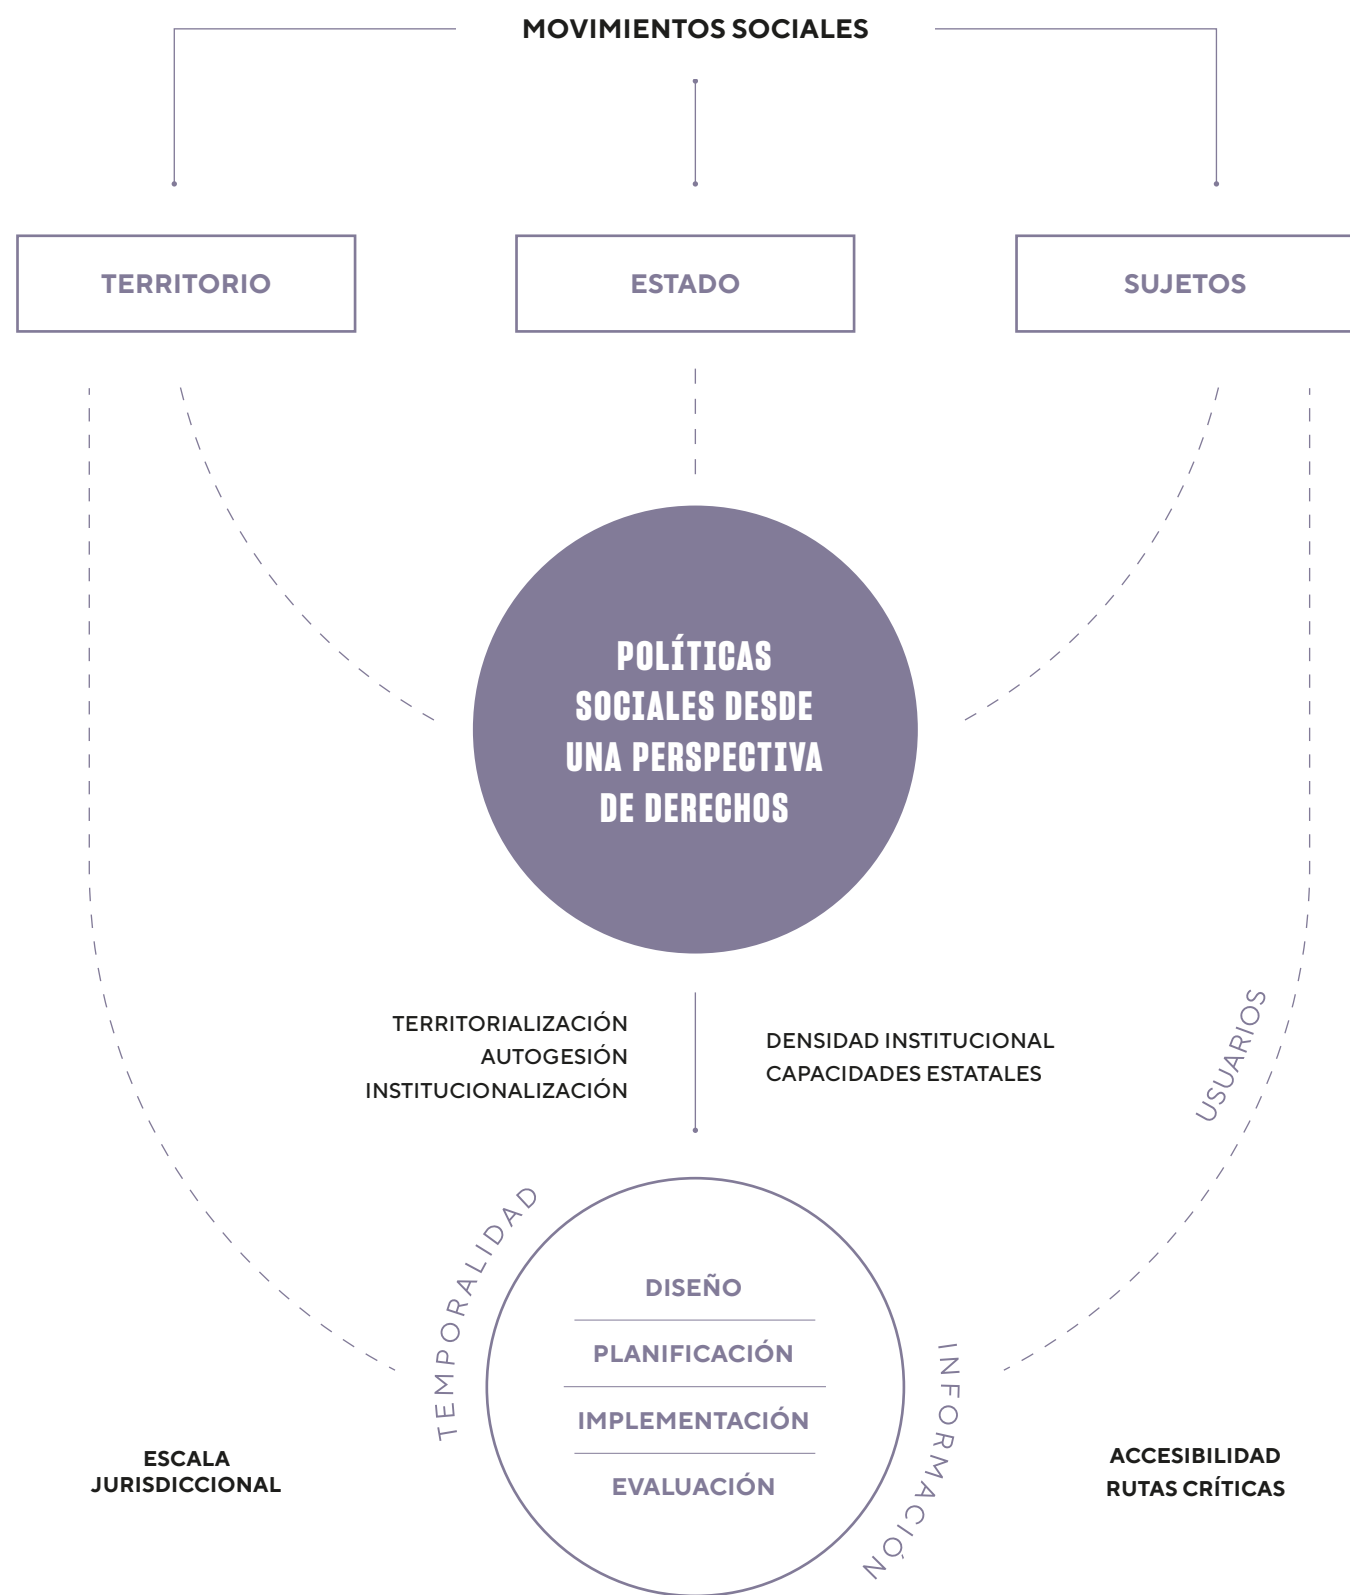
MOVIMIENTOS SOCIALES

TERRITORIO

ESTADO

SUJETOS

POLÍTICAS SOCIALES DESDE UNA PERSPECTIVA DE DERECHOS

TERRITORIALIZACIÓN
AUTOGESIÓN
INSTITUCIONALIZACIÓN

DENSIDAD INSTITUCIONAL
CAPACIDADES ESTATALES

USUARIOS

TEMPORALIDAD

DISEÑO

PLANIFICACIÓN

IMPLEMENTACIÓN

EVALUACIÓN

INFORMACIÓN

ESCALA
JURISDICCIONAL

ACCESIBILIDAD
RUTAS CRÍTICAS